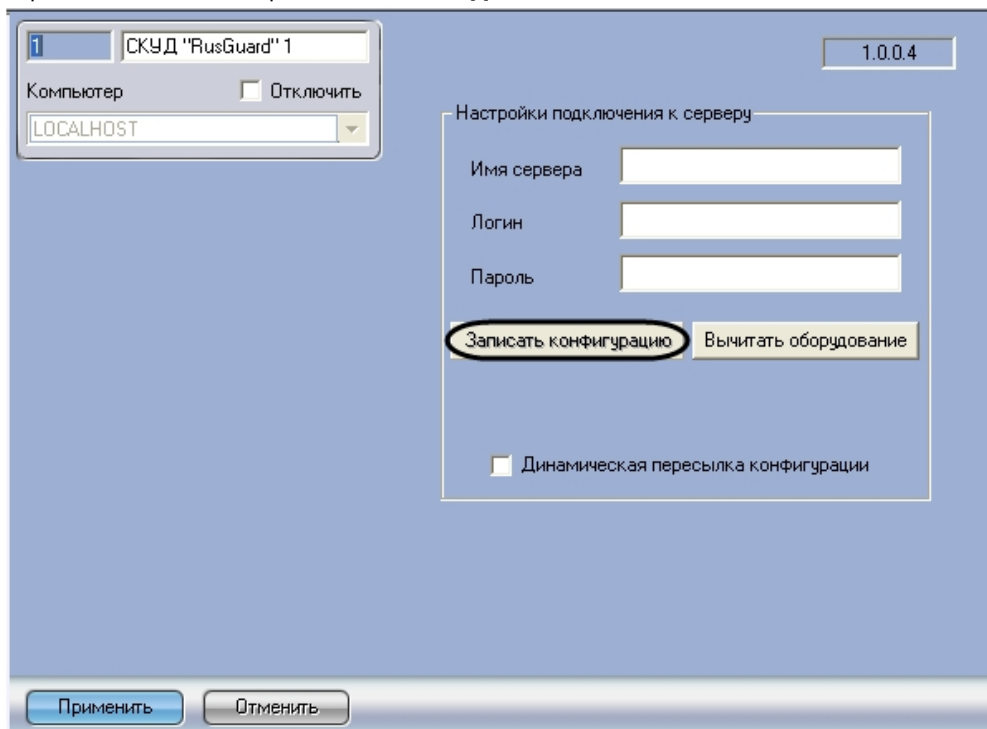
1 СКУД "RusGuard" 1

Компьютер Отключить

LOCALHOST

1.0.0.4

Настройки подключения к серверу

Имя сервера

Логин

Пароль

Записать конфигурацию Вычитать оборудование

Динамическая пересылка конфигурации

Применить Отменить